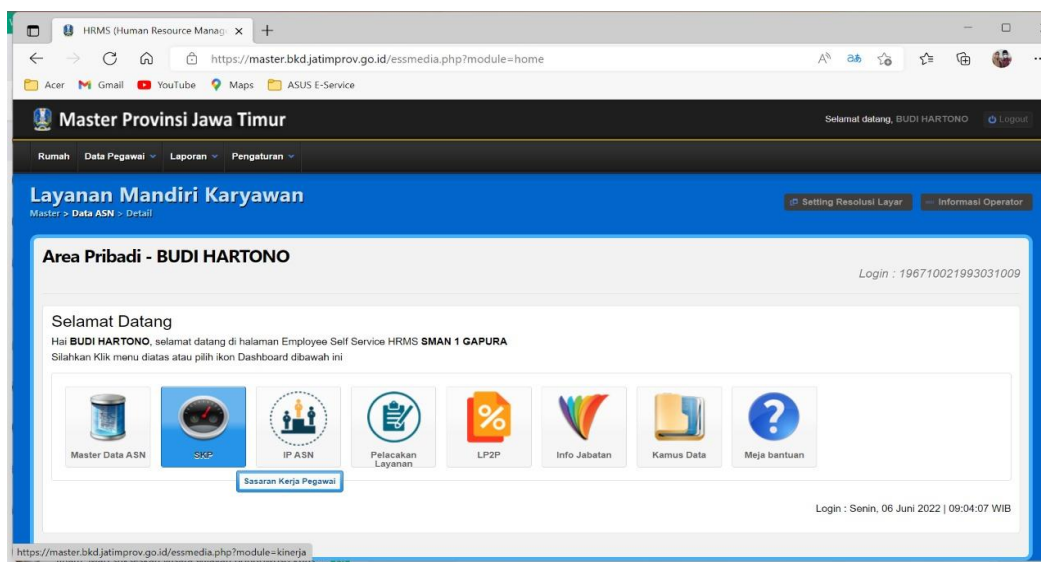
HRMS (Human Resource Manag ×
+
https://master.bkd.jatimprov.go.id/essmedia.php?module=home
Acer Gmail YouTube Maps ASUS E-Service

Master Provinsi Jawa Timur
Selamat datang, BUDI HARTONO Logout

Rumah Data Pegawai Laporan Pengaturan

Layanan Mandiri Karyawan
Master > Data ASN > Detail
Setting Resolusi Layar Informasi Operator

Area Pribadi - BUDI HARTONO
Login : 196710021993031009

Selamat Datang
Hai BUDI HARTONO, selamat datang di halaman Employee Self Service HRMS SMAN 1 GAPURA
Silahkan Klik menu diatas atau pilih ikon Dashboard dibawah ini

Master Data ASN
SKP
IP ASN
Pelacakan Layanan
LP2P
Info Jabatan
Kamus Data
Meja bantuan

Sasaran Kerja Pegawai

Login : Senin, 06 Juni 2022 | 09:04:07 WIB

https://master.bkd.jatimprov.go.id/essmedia.php?module=kinerja